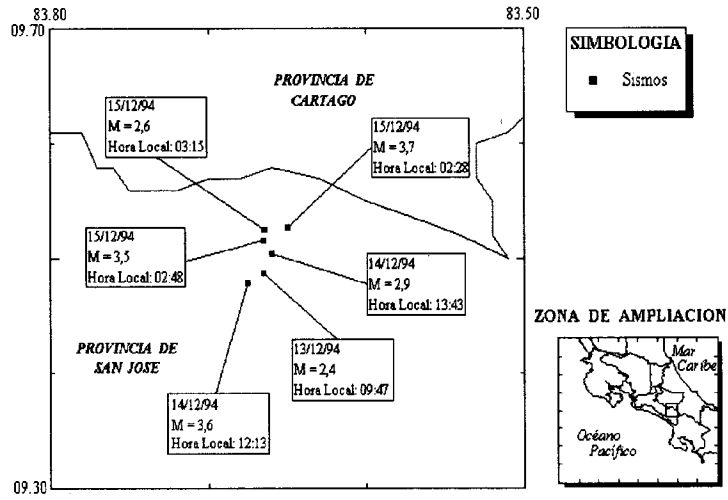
83.80

83.50

09.70

SIMBOLOGIA

Sismos

PROVINCIA DE CARTAGO

15/12/94
M = 2,6
Hora Local: 03:15

15/12/94
M = 3,7
Hora Local: 02:28

15/12/94
M = 3,5
Hora Local: 02:48

14/12/94
M = 2,9
Hora Local: 13:43

ZONA DE AMPLIACION

PROVINCIA DE SAN JOSE

13/12/94
M = 2,4
Hora Local: 09:47

14/12/94
M = 3,6
Hora Local: 12:13

Mar Caribe

Océano Pacífico

09.30